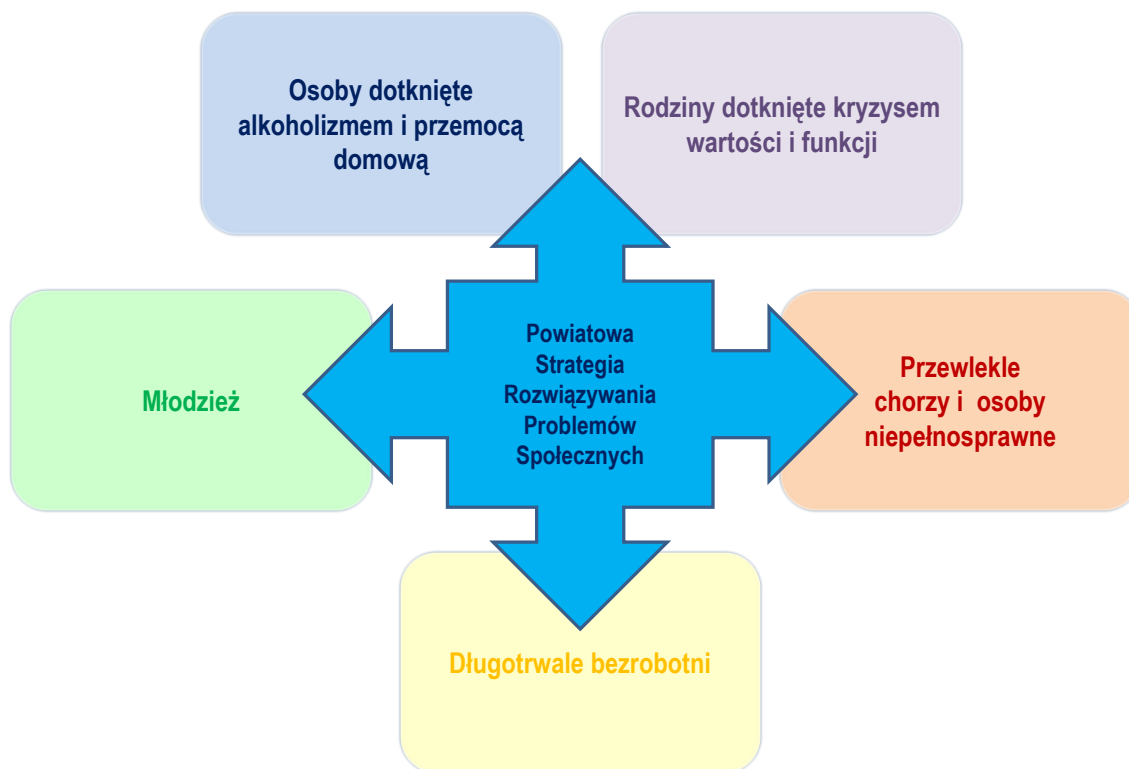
Osoby dotknięte alkoholizmem i przemocą domową

Rodziny dotknięte kryzysem wartości i funkcji

Powiatowa Strategia Rozwiązywania Problemów Społecznych

Młodzież

Przewlekle chorzy i osoby niepełnosprawne

Długotrwale bezrobotni